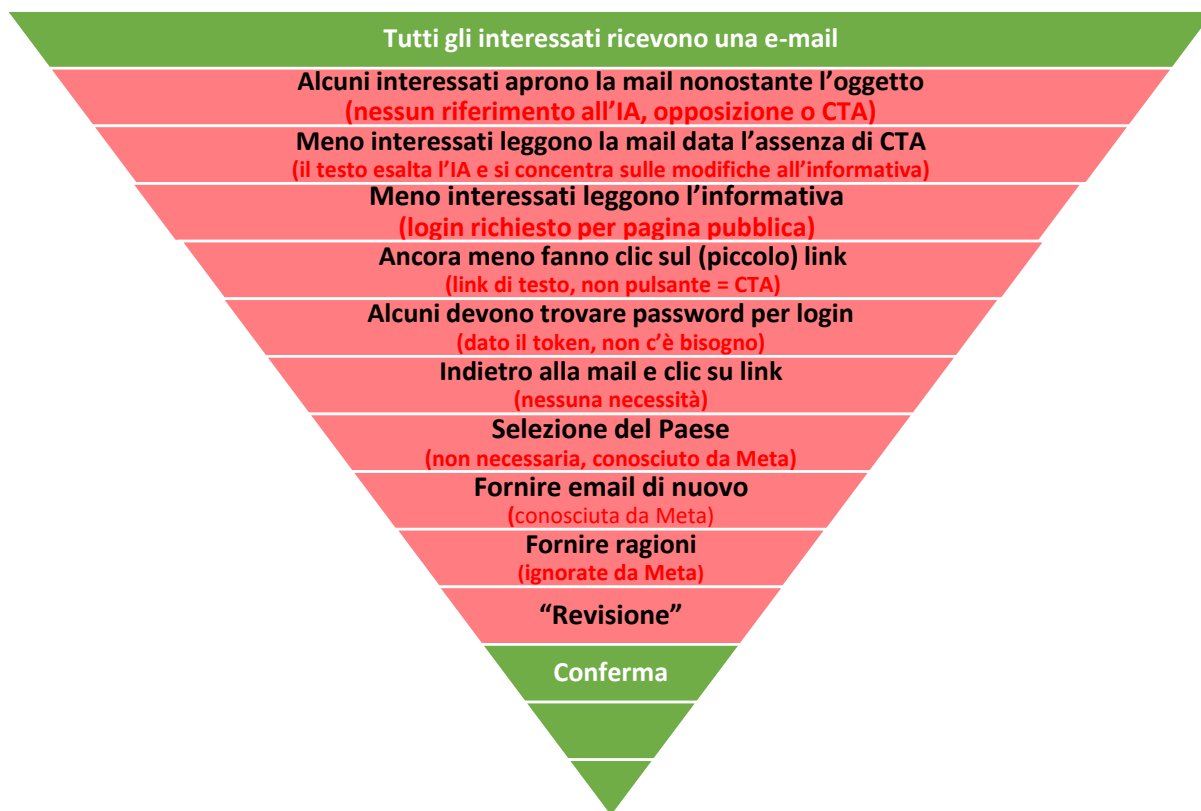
Tutti gli interessati ricevono una e-mail

Alcuni interessati aprono la mail nonostante l’oggetto
(nessun riferimento all’IA, opposizione o CTA)

Meno interessati leggono la mail data l’assenza di CTA
(il testo esalta l’IA e si concentra sulle modifiche all’informativa)

Meno interessati leggono l’informativa
(login richiesto per pagina pubblica)

Ancora meno fanno clic sul (piccolo) link
(link di testo, non pulsante = CTA)

Alcuni devono trovare password per login
(dato il token, non c’è bisogno)

Indietro alla mail e clic su link
(nessuna necessità)

Selezione del Paese
(non necessaria, conosciuto da Meta)

Fornire email di nuovo
(conosciuta da Meta)

Fornire ragioni
(ignorate da Meta)

“Revisione”

Conferma